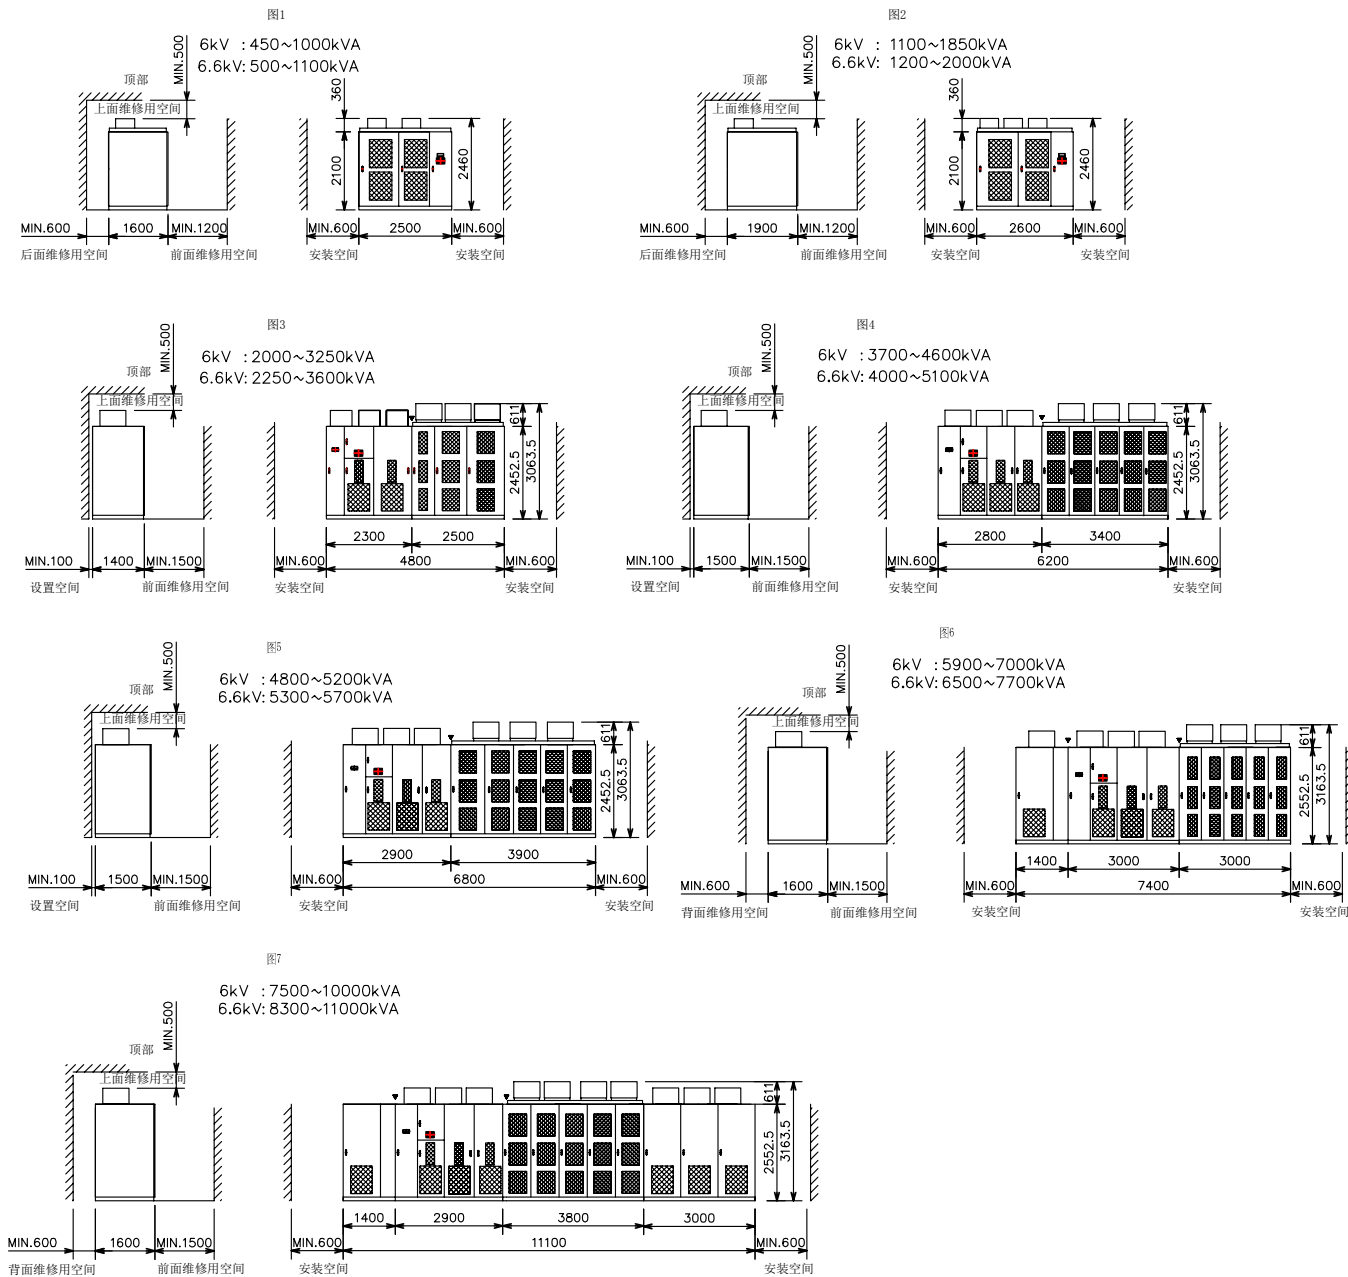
图1

6kV ：450~1000kVA
6.6kV: 500~1100kVA

MIN.500
顶部
上面维修用空间
360
2100
2460
MIN.600 1600 MIN.1200
后面维修用空间 前面维修用空间
MIN.600 2500 MIN.600
安装空间 安装空间

图2

6kV ：1100~1850kVA
6.6kV: 1200~2000kVA

MIN.500
顶部
上面维修用空间
360
2100
2460
MIN.600 1900 MIN.1200
后面维修用空间 前面维修用空间
MIN.600 2600 MIN.600
安装空间 安装空间

图3

6kV ：2000~3250kVA
6.6kV: 2250~3600kVA

MIN.500
顶部
上面维修用空间
611
2452.5
3063.5
MIN.100 1400 MIN.1500
设置空间 前面维修用空间
2300 2500
MIN.600 4800 MIN.600
安装空间 安装空间

图4

6kV ：3700~4600kVA
6.6kV: 4000~5100kVA

MIN.500
顶部
上面维修用空间
611
2452.5
3063.5
MIN.100 1500 MIN.1500
设置空间 前面维修用空间
2800 3400
MIN.600 6200 MIN.600
安装空间 安装空间

图5

6kV ：4800~5200kVA
6.6kV: 5300~5700kVA

MIN.500
顶部
上面维修用空间
611
2452.5
3063.5
MIN.100 1500 MIN.1500
设置空间 前面维修用空间
2900 3900
MIN.600 6800 MIN.600
安装空间 安装空间

图6

6kV ：5900~7000kVA
6.6kV: 6500~7700kVA

MIN.500
顶部
上面维修用空间
611
2552.5
3163.5
MIN.600 1600 MIN.1500
背面维修用空间 前面维修用空间
1400 3000 3000
MIN.600 7400 MIN.600
安装空间 安装空间

图7

6kV ：7500~10000kVA
6.6kV: 8300~11000kVA

MIN.500
顶部
上面维修用空间
611
2552.5
3163.5
MIN.600 1600 MIN.1500
背面维修用空间 前面维修用空间
1400 2900 3800 3000
MIN.600 11100 MIN.600
安装空间 安装空间